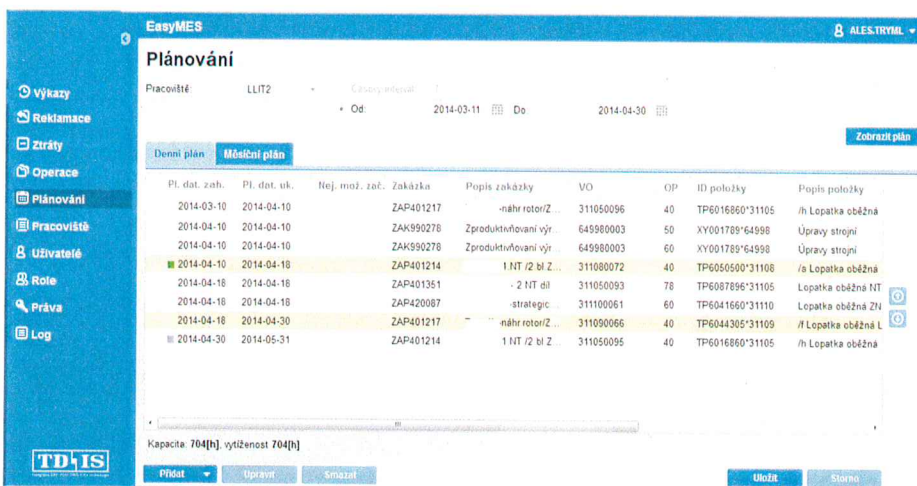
EasyMES

ALES.TRYML

Plánování

Pracoviště LLIT2 Časový interval

Od: 2014-03-11 Do 2014-04-30

Zobrazit plán

Výkazy
Reklamace
Ztráty
Operace
Plánování
Pracoviště
Uživatelé
Role
Práva
Log

Denní plán Měsíční plán

| Pl. dat. zah. | Pl. dat. uk. | Nej. mož. zač. | Zakázka | Popis zakázky | VO | OP | ID položky | Popis položky |
|---|---|---|---|---|---|---|---|---|
| 2014-03-10 | 2014-04-10 | | ZAP401217 | -náhr rotor/Z... | 311050096 | 40 | TP6016860*31105 | /h Lopatka oběžná |
| 2014-04-10 | 2014-04-10 | | ZAK990278 | Zproduktivňovaní výr | 649980003 | 50 | XY001789*64998 | Úpravy strojní |
| 2014-04-10 | 2014-04-10 | | ZAK990278 | Zproduktivňovaní výr | 649980003 | 60 | XY001789*64998 | Úpravy strojní |
| 2014-04-10 | 2014-04-18 | | ZAP401214 | 1.NT /2 bl Z... | 311080072 | 40 | TP6050500*31108 | /a Lopatka oběžná |
| 2014-04-18 | 2014-04-18 | | ZAP401351 | - 2 NT díl | 311050093 | 78 | TP6087896*31105 | Lopatka oběžná NT |
| 2014-04-18 | 2014-04-18 | | ZAP420087 | -strategic. | 311100061 | 60 | TP6041660*31110 | Lopatka oběžná ZN |
| 2014-04-18 | 2014-04-30 | | ZAP401217 | -náhr rotor/Z... | 311090066 | 40 | TP6044305*31109 | /f Lopatka oběžná L |
| 2014-04-30 | 2014-05-31 | | ZAP401214 | 1.NT /2 bl Z... | 311050095 | 40 | TP6016860*31105 | /h Lopatka oběžná |

Kapacita: 704[h], vytíženost 704[h]

TD IS

Přidat Upravit Smazat Uložit Storno